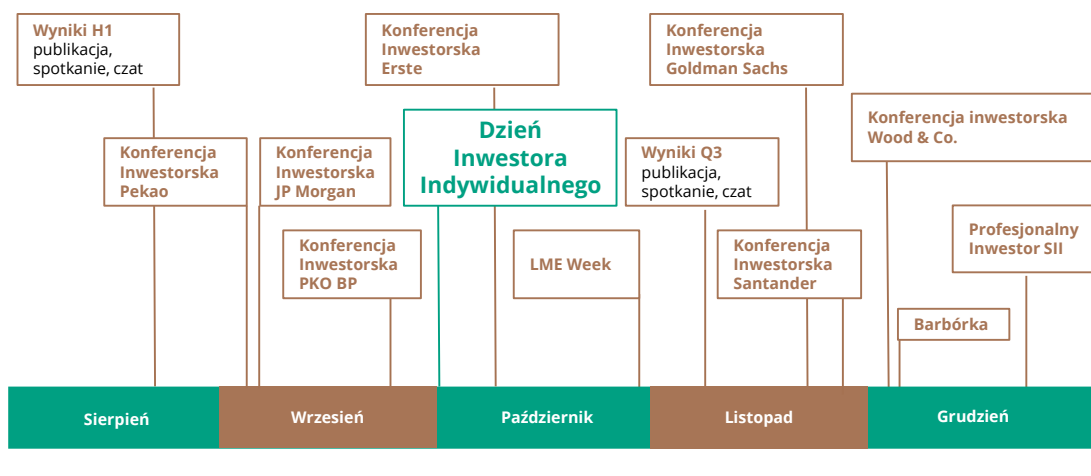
Wyniki H1
publikacja,
spotkanie, czat

Konferencja
Inwestorska
Erste

Konferencja
Inwestorska
Goldman Sachs

Konferencja inwestorska
Wood & Co.

Konferencja
Inwestorska
Pekao

Konferencja
Inwestorska
JP Morgan

Dzień
Inwestora
Indywidualnego

Wyniki Q3
publikacja,
spotkanie, czat

Konferencja
Inwestorska
PKO BP

LME Week

Konferencja
Inwestorska
Santander

Profesjonalny
Inwestor SII

Barbórka

Sierpień

Wrzesień

Październik

Listopad

Grudzień